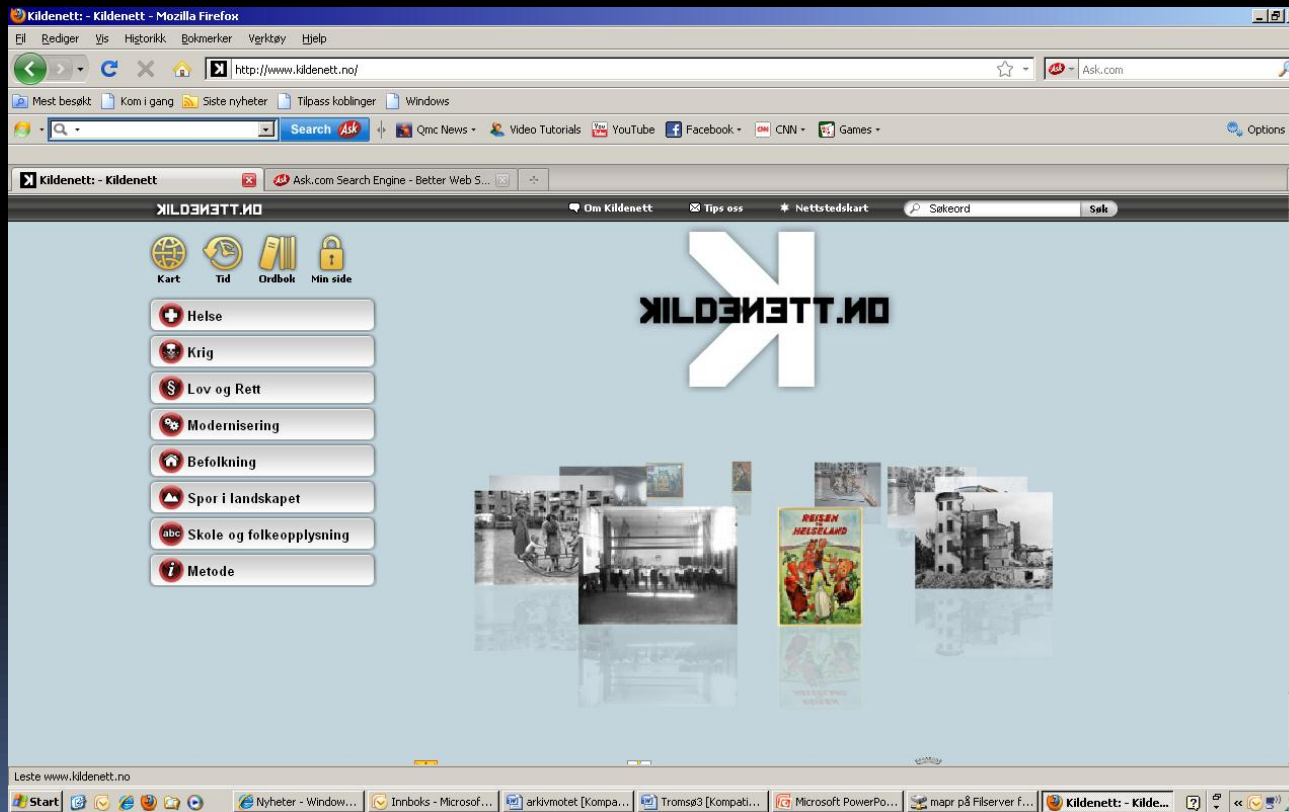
Kildenett: - Kildenett - Mozilla Firefox

Fil Rediger Vis Historikk Bokmerker Verktøy Hjelp

http://www.kildenett.no/

Ask.com

Mest besøkt Kom i gang Siste nyheter Tilpass koblinger Windows

Search Ask Qmc News Video Tutorials YouTube Facebook CNN Games Options

Kildenett: - Kildenett

Ask.com Search Engine - Better Web S...

KILDENETT.NO

Om Kildenett Tips oss Nettstedskart Søkeord Søk

Kart Tid Ordbok Min side

Helse

Krig

Lov og Rett

Modernisering

Befolkning

Spor i landskapet

Skole og folkeopplysning

Metode

KILDENETT.NO

REISEN TIL HELSELAND

Leste www.kildenett.no

Start Nyheter - Window... Innboks - Microsof... arkivmotet [Kompa... Tromsø3 [Kompati... Microsoft PowerPo... mapr på Filserver f... Kildenett: - Kilde...